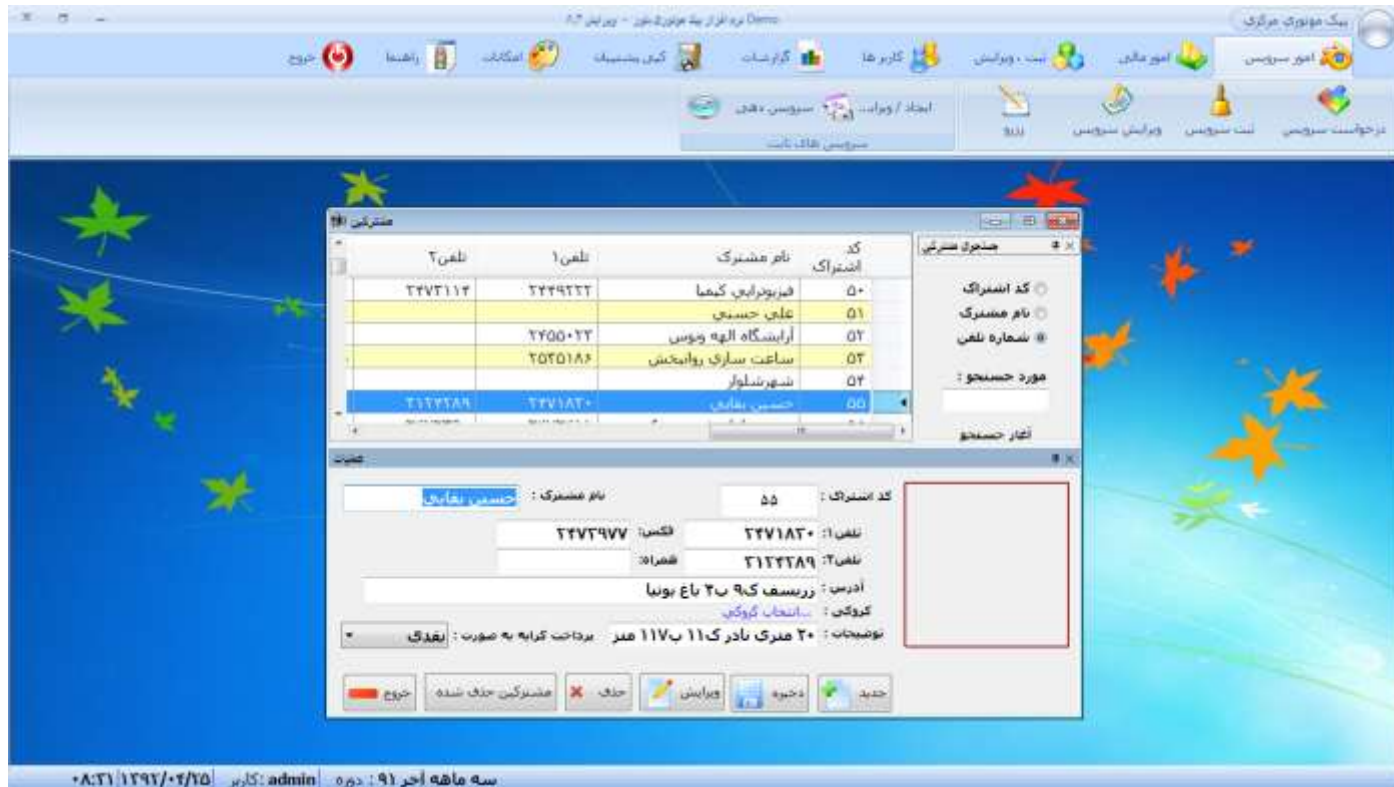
Demo نرم افزار پیک موتوری نور - ویرایش ۸.۲
پیک موتوری مرکزی

امور سرویس | امور مالی | ثبت ، ویرایش | کاربر ها | گزارشات | کپی پشتیبان | امکانات | راهنما | خروج

درخواست سرویس | ثبت سرویس | ویرایش سرویس | بزنو
ایجاد / ویرایش | سرویس دهی
سرویس های ثابت

مشترکین

جستجوی مشترکین
کد اشتراک
نام مشترک
شماره تلفن
مورد جستجو :
آغاز جستجو

| کد اشتراک | نام مشترک | تلفن۱ | تلفن۲ |
|---|---|---|---|
| ۵۰ | فیزیوتراپی کیمیا | ۲۲۴۹۲۲۲ | ۲۲۷۲۱۱۴ |
| ۵۱ | علی حسینی | | |
| ۵۲ | آرایشگاه الهه ونوس | ۲۲۵۵۰۲۲ | |
| ۵۳ | ساعت سازی روانبخش | ۲۵۲۵۱۸۶ | |
| ۵۴ | شهرشلوار | | |
| ۵۵ | حسین بقایی | ۲۲۷۱۸۳۰ | ۳۱۲۲۳۸۹ |

جزئیات

کد اشتراک : ۵۵
نام مشترک : حسین بقایی
تلفن۱ : ۲۲۷۱۸۳۰
فکس : ۲۲۷۲۹۷۷
تلفن۲ : ۳۱۲۲۳۸۹
همراه :
آدرس : زریسف ک۹ پ۲ باغ بونیا
کروکی : انتخاب کروکی...
توضیحات : ۲۰ متری نادر ک۱۱ پ۱۱۷ منز
پرداخت کرایه به صورت : نقدی

جدید | ذخیره | ویرایش | حذف | مشترکین حذف شده | خروج

سه ماهه آخر ۹۱ : دوره | admin : کاربر | ۱۳۹۲/۰۲/۲۵ | ۰۸:۳۱